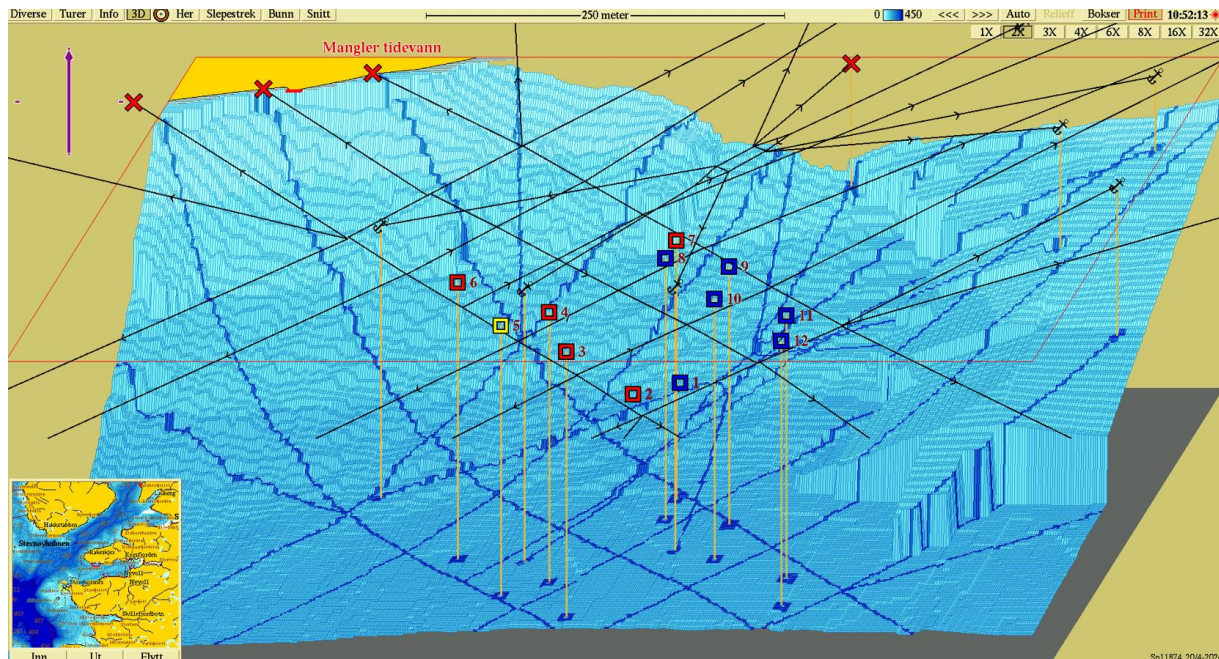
Diverse | Turer | Info | 3D | Her | Slepestrek | Bunn | Snitt

250 meter

0 450 <<< >>> Auto Relieff Bokser Print 10:52:13

1X 2X 3X 4X 6X 8X 16X 32X

Mangler tidevann

7
8
9
6
10
5
4
11
12
3
1
2

Stemnøyholmen
Hakkstabben
Sleppodbotn

Inn | Ut | Flytt

Sp11874 20/4-202